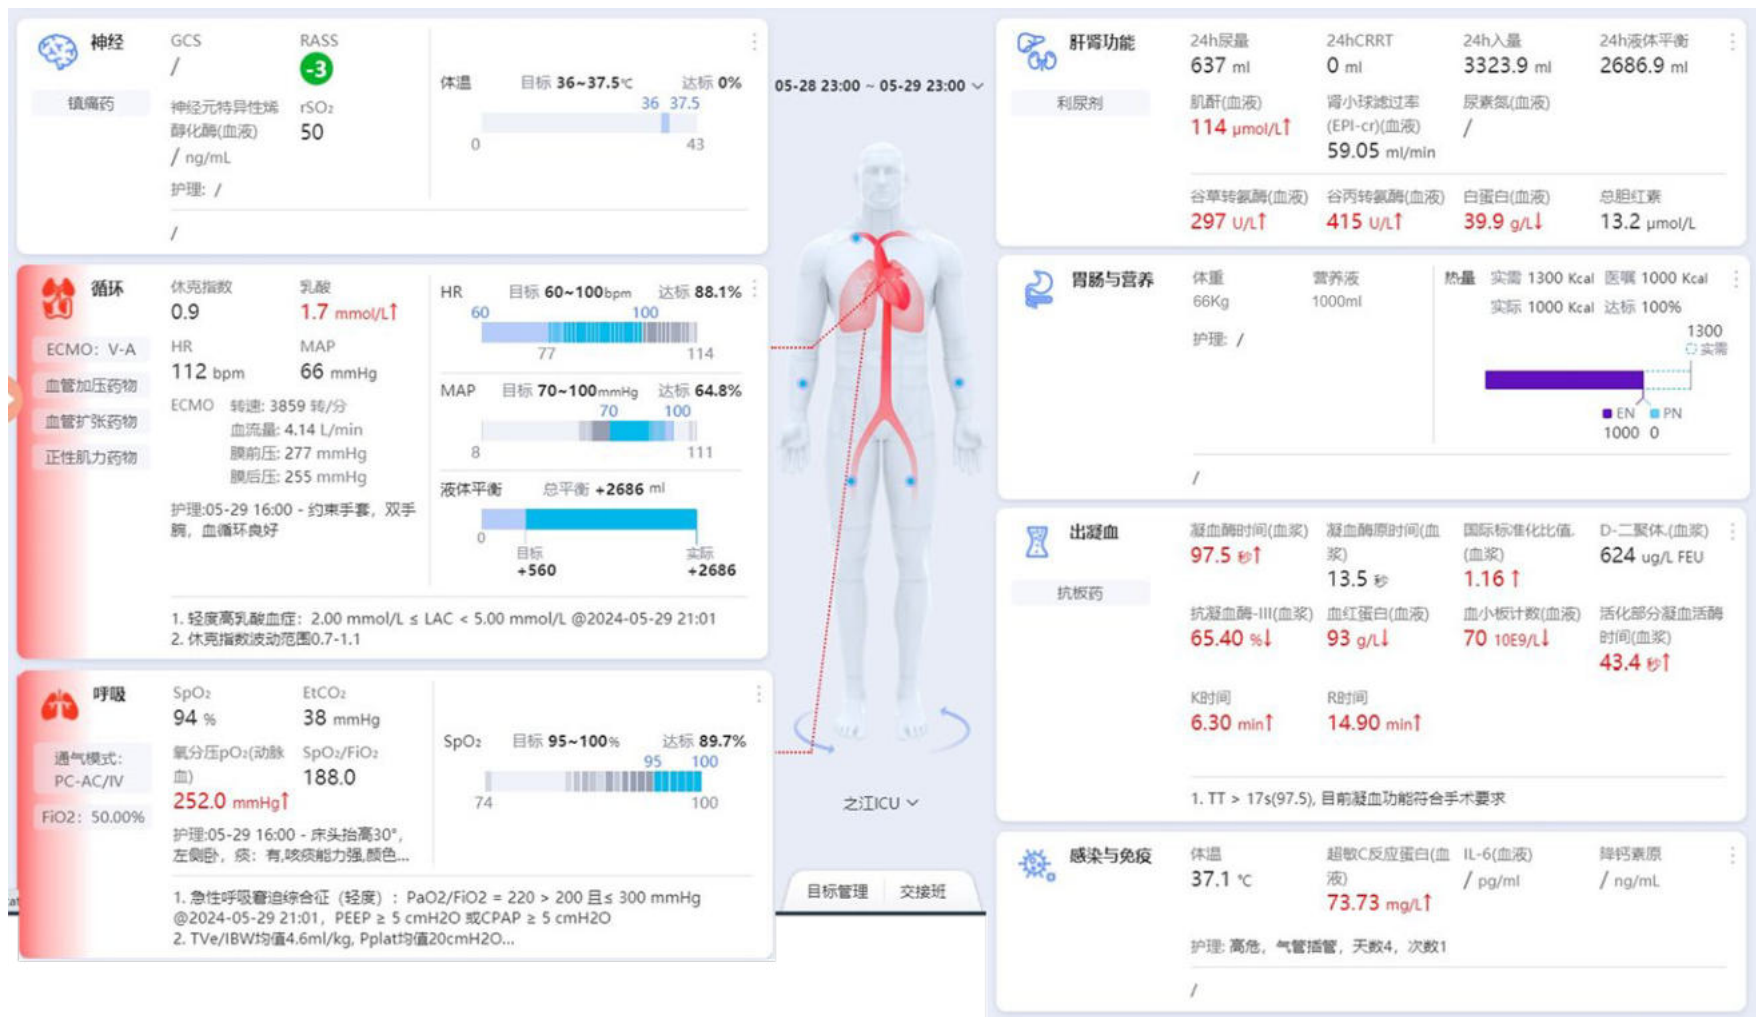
神经
镇痛药
GCS
/
RASS
-3
神经元特异性烯醇化酶(血液)
/ ng/mL
rSO₂
50
护理: /
/
体温 目标 36~37.5℃ 达标 0%
36 37.5
0 43

05-28 23:00 ~ 05-29 23:00

循环
ECMO: V-A
血管加压药物
血管扩张药物
正性肌力药物
休克指数
0.9
乳酸
1.7 mmol/L↑
HR
112 bpm
MAP
66 mmHg
ECMO 转速: 3859 转/分
血流量: 4.14 L/min
膜前压: 277 mmHg
膜后压: 255 mmHg
护理:05-29 16:00 - 约束手套, 双手腕, 血循环良好
HR 目标 60~100bpm 达标 88.1%
60 100
77 114
MAP 目标 70~100mmHg 达标 64.8%
70 100
8 111
液体平衡 总平衡 +2686 ml
0
目标 +560
实际 +2686
1. 轻度高乳酸血症: 2.00 mmol/L ≤ LAC < 5.00 mmol/L @2024-05-29 21:01
2. 休克指数波动范围0.7-1.1

呼吸
通气模式: PC-AC/IV
FiO2: 50.00%
SpO₂
94 %
EtCO₂
38 mmHg
氧分压pO₂(动脉血)
252.0 mmHg↑
SpO₂/FiO₂
188.0
护理:05-29 16:00 - 床头抬高30°, 左侧卧, 痰: 有,咳痰能力强,颜色...
SpO₂ 目标 95~100% 达标 89.7%
95 100
74 100
1. 急性呼吸窘迫综合征 (轻度) : PaO2/FiO2 = 220 > 200 且≤ 300 mmHg @2024-05-29 21:01, PEEP ≥ 5 cmH2O 或CPAP ≥ 5 cmH2O
2. TVe/IBW均值4.6ml/kg, Pplat均值20cmH2O...

之江ICU
目标管理 交接班

肝肾功能
利尿剂
24h尿量
637 ml
24hCRRT
0 ml
24h入量
3323.9 ml
24h液体平衡
2686.9 ml
肌酐(血液)
114 μmol/L↑
肾小球滤过率(EPI-cr)(血液)
59.05 ml/min
尿素氮(血液)
/
谷草转氨酶(血液)
297 U/L↑
谷丙转氨酶(血液)
415 U/L↑
白蛋白(血液)
39.9 g/L↓
总胆红素
13.2 μmol/L

胃肠与营养
体重
66Kg
营养液
1000ml
护理: /
热量 实需 1300 Kcal 医嘱 1000 Kcal
实际 1000 Kcal 达标 100%
1300
实需
EN PN
1000 0
/

出凝血
抗板药
凝血酶时间(血浆)
97.5 秒↑
凝血酶原时间(血浆)
13.5 秒
国际标准化比值(血浆)
1.16 ↑
D-二聚体(血浆)
624 ug/L FEU
抗凝血酶-III(血浆)
65.40 %↓
血红蛋白(血液)
93 g/L↓
血小板计数(血液)
70 10E9/L↓
活化部分凝血活酶时间(血浆)
43.4 秒↑
K时间
6.30 min↑
R时间
14.90 min↑
1. TT > 17s(97.5), 目前凝血功能符合手术要求

感染与免疫
体温
37.1 ℃
超敏C反应蛋白(血液)
73.73 mg/L↑
IL-6(血液)
/ pg/ml
降钙素原
/ ng/mL
护理: 高危, 气管插管, 天数4, 次数1
/